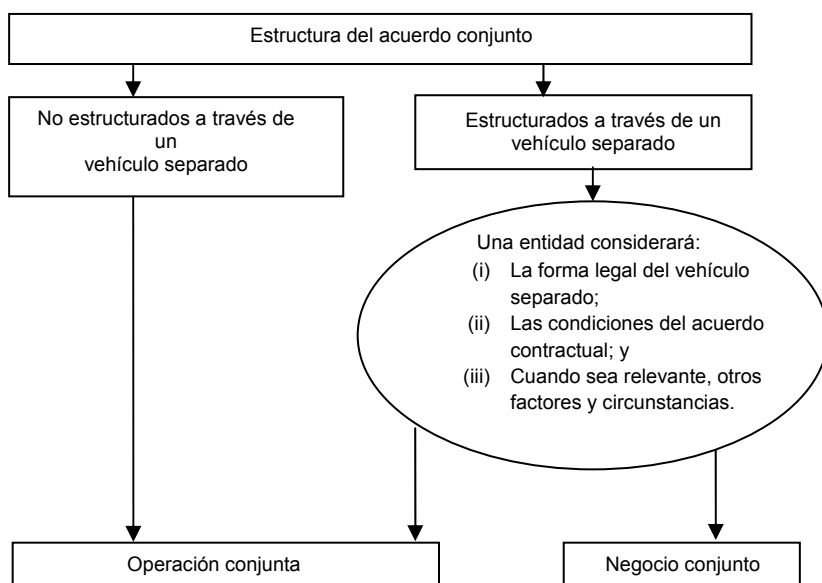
Estructura del acuerdo conjunto

No estructurados a través de un vehículo separado

Estructurados a través de un vehículo separado

Una entidad considerará:
(i) La forma legal del vehículo separado;
(ii) Las condiciones del acuerdo contractual; y
(iii) Cuando sea relevante, otros factores y circunstancias.

Operación conjunta

Negocio conjunto